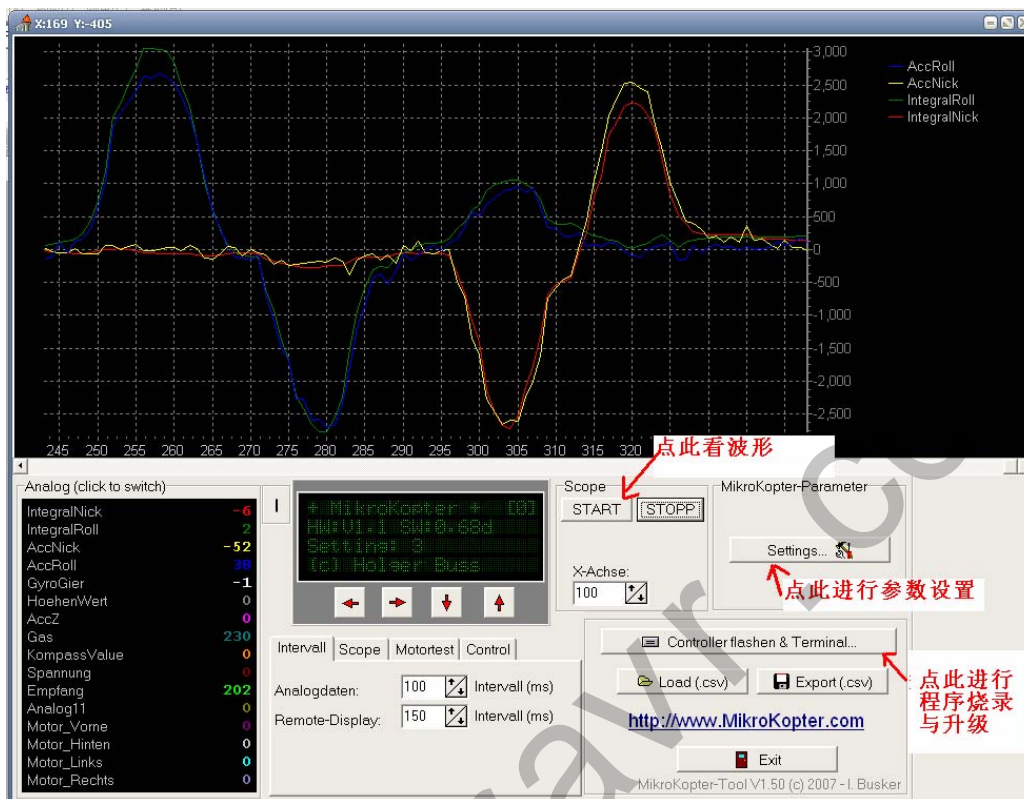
X:169 Y:-405

3,000
2,500
2,000
1,500
1,000
500
0
-500
-1,000
-1,500
-2,000
-2,500

AccRoll
AccNick
IntegralRoll
IntegralNick

245 250 255 260 265 270 275 280 285 290 295 300 305 310 315 320

点此看波形

Analog (click to switch)

| | |
|---|---|
| IntegralNick | -6 |
| IntegralRoll | 2 |
| AccNick | -52 |
| AccRoll | 38 |
| GyroGier | -1 |
| HoehenWert | 0 |
| AccZ | 0 |
| Gas | 230 |
| KompassValue | 0 |
| Spannung | 0 |
| Empfang | 202 |
| Analog11 | 0 |
| Motor_Vorne | 0 |
| Motor_Hinten | 0 |
| Motor_Links | 0 |
| Motor_Rechts | 0 |

I

+ MikroKopter + [0]
HW:V1.1 SW:0.68d
Setting: 3
(c) Holger Buss

Scope
START
STOPP

X-Achse:
100

MikroKopter-Parameter
Settings...

点此进行参数设置

Intervall
Scope
Motortest
Control

Analogdaten: 100 Intervall (ms)
Remote-Display: 150 Intervall (ms)

Controller flashen & Terminal...

点此进行程序烧录与升级

Load (.csv)
Export (.csv)

http://www.MikroKopter.com

Exit

MikroKopter-Tool V1.50 (c) 2007 - I. Busker